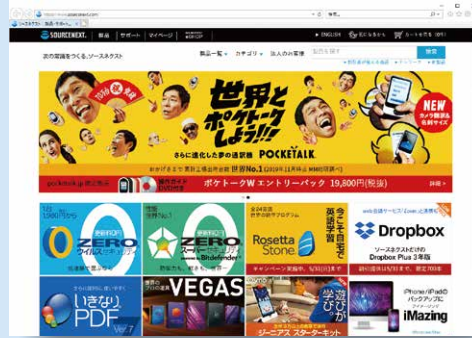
https://www.sourcenext.com/

SOURCENEXT 製品 サポート マイページ

ENGLISH 会員ログイン カートを見る

次の常識をつくる。ソースネクスト

製品一覧 カテゴリ 法人のお客様 製品を探す 検索

世界とポケトークしよう!!!

さらに進化した夢の通訳機 POCKETALK

NEW

おかげさまで 翻訳機販売台数 世界No.1

pocketalk.jp 限定販売

ポケトークW エントリーパック 19,800円(税別)

詳細

ZERO ウイルスセキュリティ

ZERO スーパーセキュリティ

Rosetta Stone

今こそ自宅で英語学習

Dropbox

ソースネクストだけのDropbox Plus 3年版

いきなりPDF

VEGAS

ジーニアス スターターキット

iMazing

iPhone/iPadのバックアップに